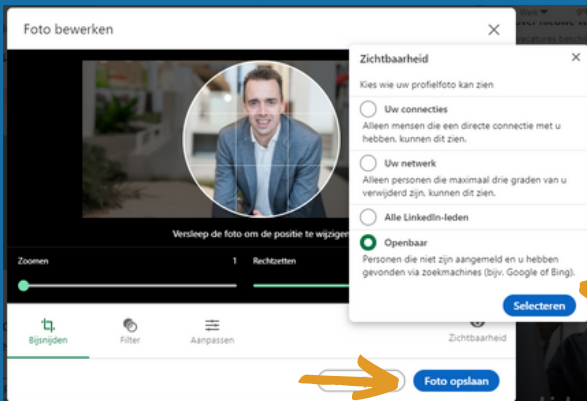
Foto bewerken

Versleep de foto om de positie te wijzigen

Zoomen

1

Rechtzetten

Bijsnijden

Filter

Aanpassen

Zichtbaarheid

Foto opslaan

Zichtbaarheid

Kies wie uw profielfoto kan zien

Uw connecties

Alleen mensen die een directe connectie met u hebben, kunnen dit zien.

Uw netwerk

Alleen personen die maximaal drie graden van u verwijderd zijn, kunnen dit zien.

Alle LinkedIn-leden

Openbaar

Personen die niet zijn aangemeld en u hebben gevonden via zoekmachines (bijv. Google of Bing).

Selecteren